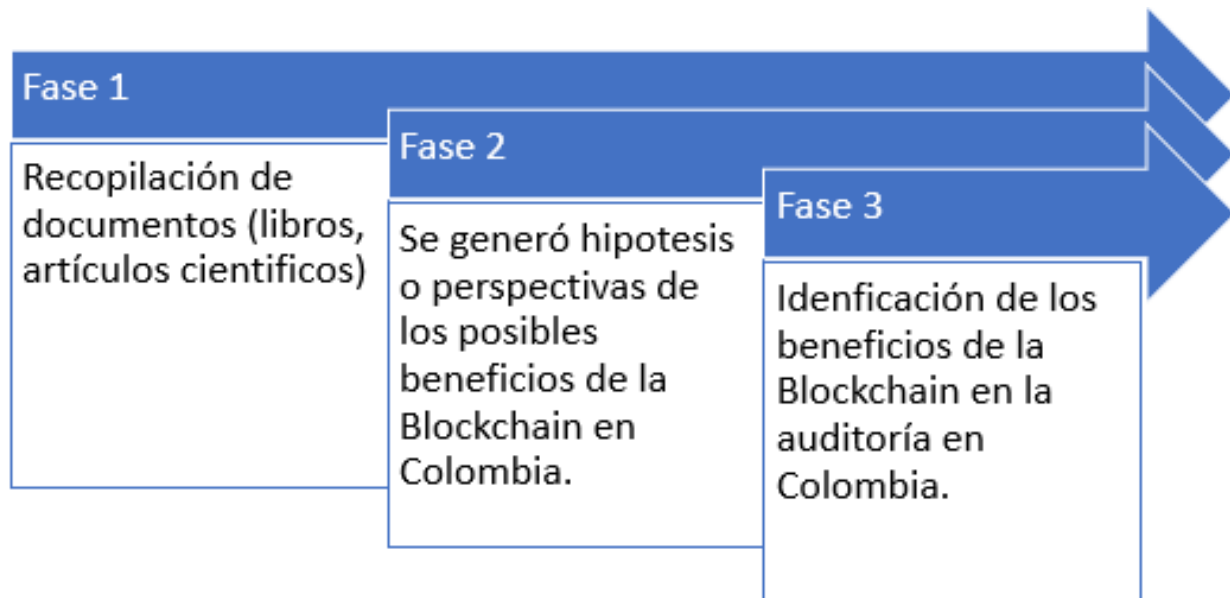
Fase 1

Recopilación de documentos (libros, artículos cientificos)

Fase 2

Se generó hipotesis o perspectivas de los posibles beneficios de la Blockchain en Colombia.

Fase 3

Idenficación de los beneficios de la Blockchain en la auditoría en Colombia.